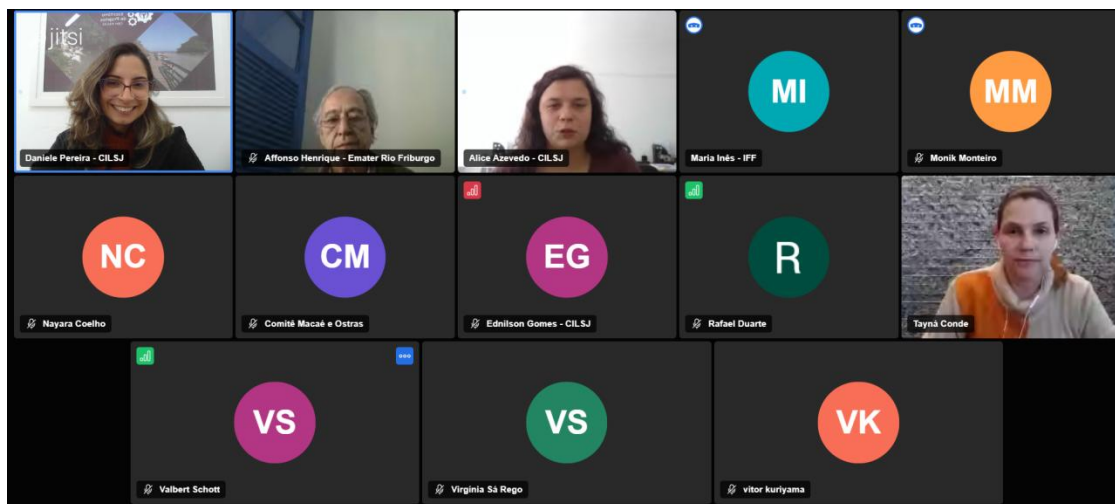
jitsi

Daniele Pereira - CILSJ

Affonso Henrique - Emater Rio Friburgo

Alice Azevedo - CILSJ

MI
Maria Inês - IFF

MM
Monik Monteiro

NC
Nayara Coelho

CM
Comitê Macaé e Ostras

EG
Ednilson Gomes - CILSJ

R
Rafael Duarte

Tayná Conde

VS
Valbert Schott

VS
Virgínia Sá Rego

VK
vitor kuriyama